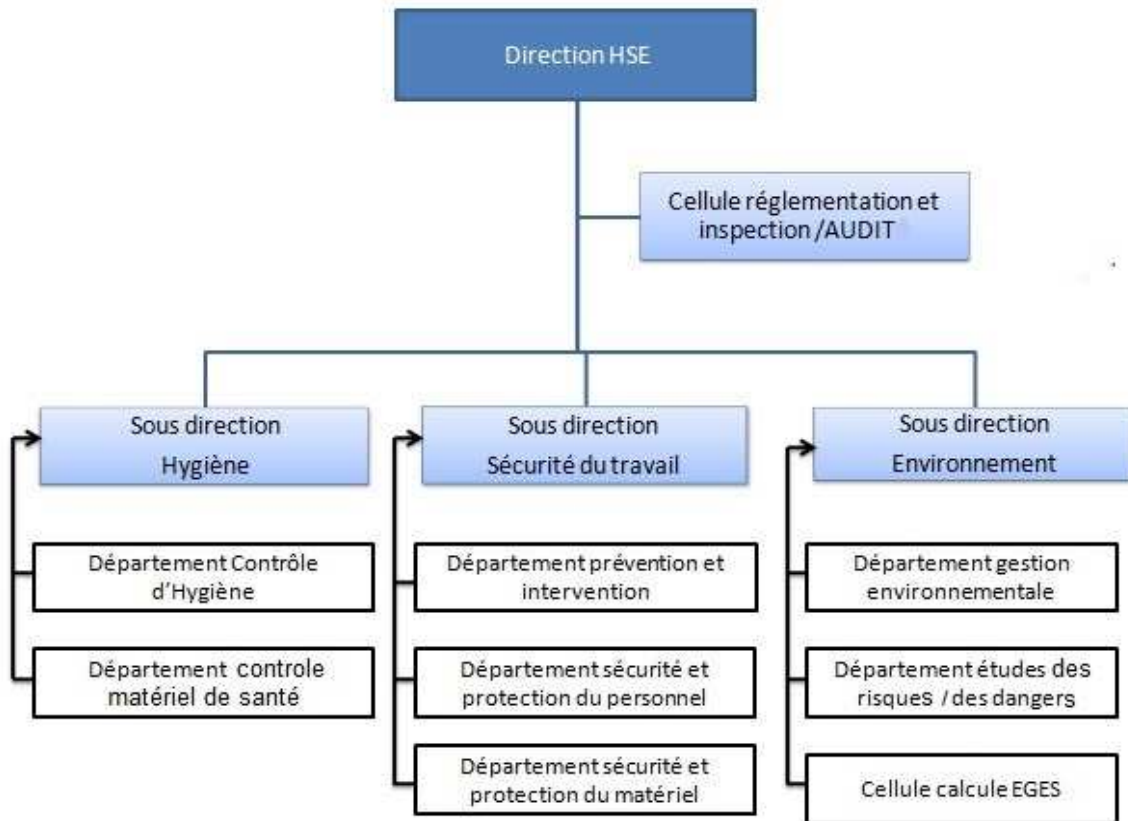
Direction HSE

Cellule réglementation et inspection /AUDIT

Sous direction Hygiène

Sous direction Sécurité du travail

Sous direction Environnement

Département Contrôle d'Hygiène

Département controle matériel de santé

Département prévention et intervention

Département sécurité et protection du personnel

Département sécurité et protection du matériel

Département gestion environnementale

Département études des risques / des dangers

Cellule calcule EGES